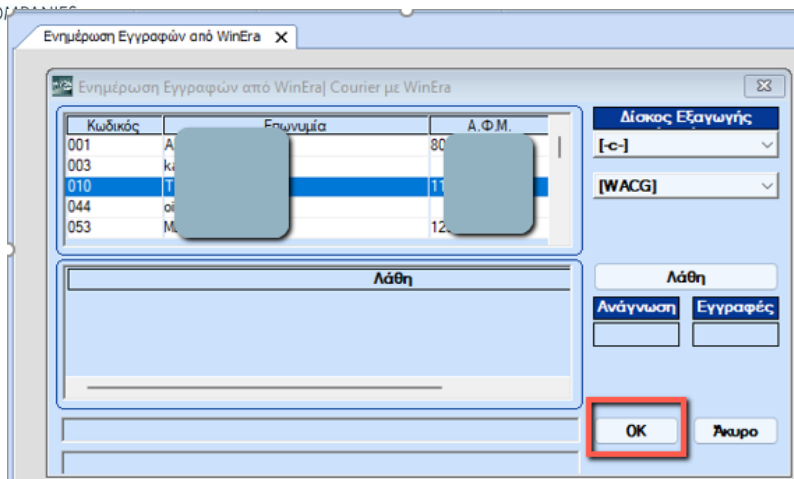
Ενημέρωση Εγγραφών από WinEra ✕

Ενημέρωση Εγγραφών από WinEra| Courier με WinEra

| Κωδικός | Επωνυμία | Α.Φ.Μ. |
|---|---|---|
| 001 | A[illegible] | 80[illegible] |
| 003 | ka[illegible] | |
| 010 | T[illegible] | 11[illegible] |
| 044 | oi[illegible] | |
| 053 | M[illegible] | 12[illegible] |

Λάθη

Δίσκος Εξαγωγής

[-c-]

[WACG]

Λάθη

Ανάγνωση

Εγγραφές

OK

Άκυρο